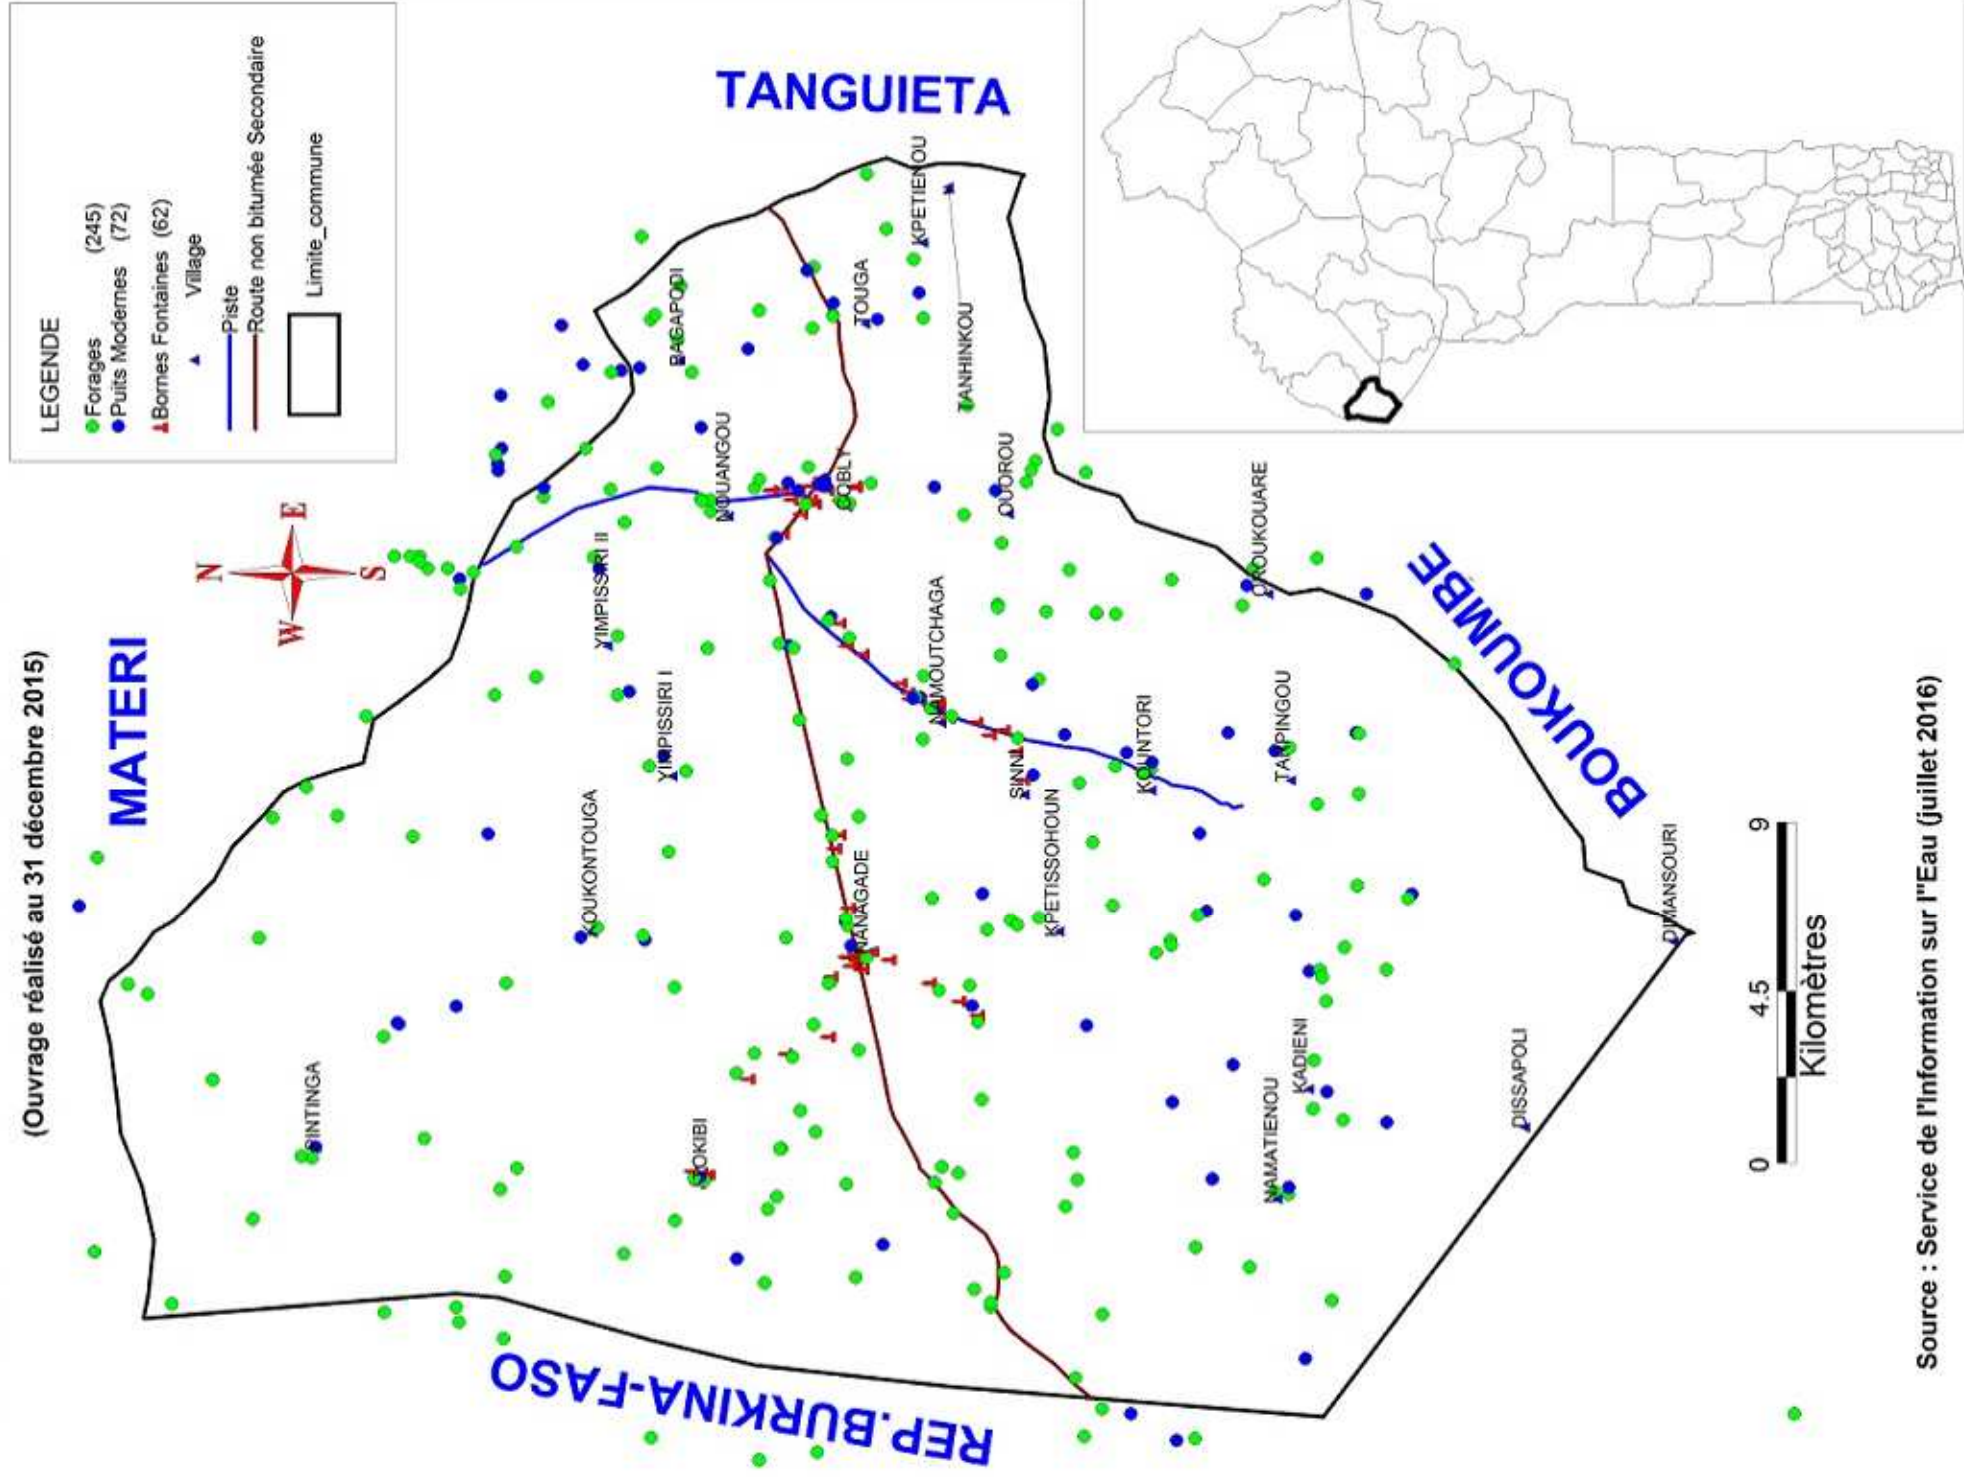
LEGENDE
Forages (245)
Puits Modernes (72)
Bornes Fontaines (62)
Village
Piste
Route non bitumée Secondaire
Limite_commune

TANGUIETA

N
E
S
W

MATERI

BOUKOUMBE

REP.BURKINA-FASO

(Ouvrage réalisé au 31 décembre 2015)

KPETIENOU
TOUGA
BAGAPODI
TANHINKOU
NOUANGOU
GOBLY
DUOROU
CROUKOUARE
YIMPISSIRI II
NAMOUTCHAGA
YIMPISSIRI I
TANPINGOU
KOUNTORI
SINNI
KOUKONTOUGA
KPETISSOHOUN
NANAGADE
DIMANSOURI
SINTINGA
KADIENI
DISSAPOLI
NAMATIENOU
KOKIBI

0
4.5
9
Kilomètres

Source : Service de l'Information sur l''Eau (juillet 2016)